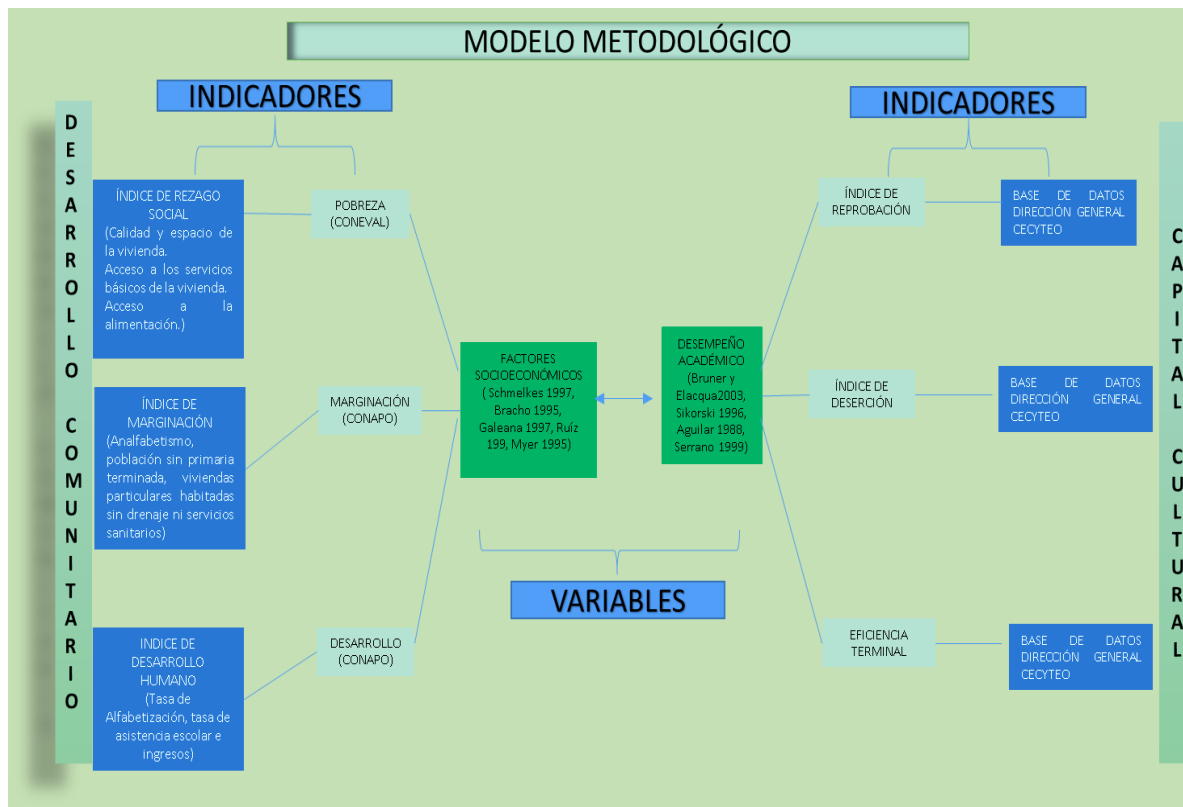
MODELO METODOLÓGICO

INDICADORES

INDICADORES

DESARROLLO COMUNITARIO

ÍNDICE DE REZAGO SOCIAL (Calidad y espacio de la vivienda. Acceso a los servicios básicos de la vivienda. Acceso a la alimentación.)

POBREZA (CONEVAL)

ÍNDICE DE MARGINACIÓN (Analfabetismo, población sin primaria terminada, viviendas particulares habitadas sin drenaje ni servicios sanitarios)

MARGINACIÓN (CONAPO)

INDICE DE DESARROLLO HUMANO (Tasa de Alfabetización, tasa de asistencia escolar e ingresos)

DESARROLLO (CONAPO)

FACTORES SOCIOECONÓMICOS ( Schmelkes 1997, Bracho 1995, Galeana 1997, Ruíz 199, Myer 1995)

DESEMPEÑO ACADÉMICO (Bruner y Elacqua2003, Sikorski 1996, Aguilar 1988, Serrano 1999)

VARIABLES

ÍNDICE DE REPROBACIÓN

BASE DE DATOS DIRECCIÓN GENERAL CECYTEO

ÍNDICE DE DESERCIÓN

BASE DE DATOS DIRECCIÓN GENERAL CECYTEO

EFICIENCIA TERMINAL

BASE DE DATOS DIRECCIÓN GENERAL CECYTEO

CAPITAL CULTURAL